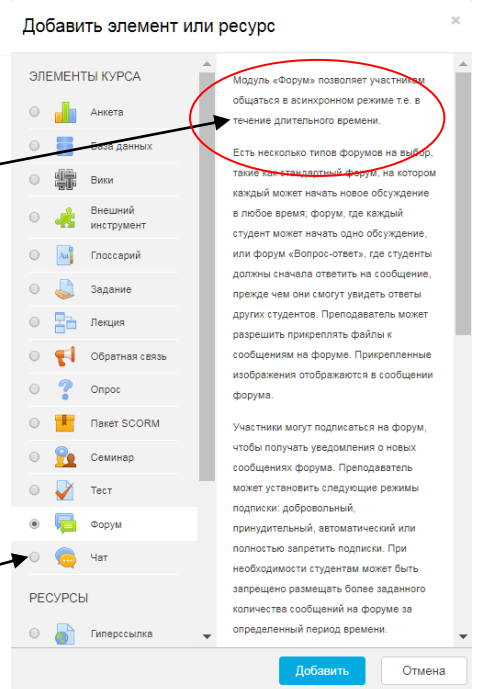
Добавить элемент или ресурс

×

ЭЛЕМЕНТЫ КУРСА

Анкета

База данных

Вики

Внешний инструмент

Глоссарий

Задание

Лекция

Обратная связь

Опрос

Пакет SCORM

Семинар

Тест

Форум

Чат

РЕСУРСЫ

Гиперссылка

Модуль «Форум» позволяет участникам общаться в асинхронном режиме т.е. в течение длительного времени.

Есть несколько типов форумов на выбор, такие как стандартный форум, на котором каждый может начать новое обсуждение в любое время; форум, где каждый студент может начать одно обсуждение, или форум «Вопрос-ответ», где студенты должны сначала ответить на сообщение, прежде чем они смогут увидеть ответы других студентов. Преподаватель может разрешить прикреплять файлы к сообщениям на форуме. Прикрепленные изображения отображаются в сообщении форума.

Участники могут подписаться на форум, чтобы получать уведомления о новых сообщениях форума. Преподаватель может установить следующие режимы подписки: добровольный, принудительный, автоматический или полностью запретить подписки. При необходимости студентам может быть запрещено размещать более заданного количества сообщений на форуме за определенный период времени.

Добавить

Отмена